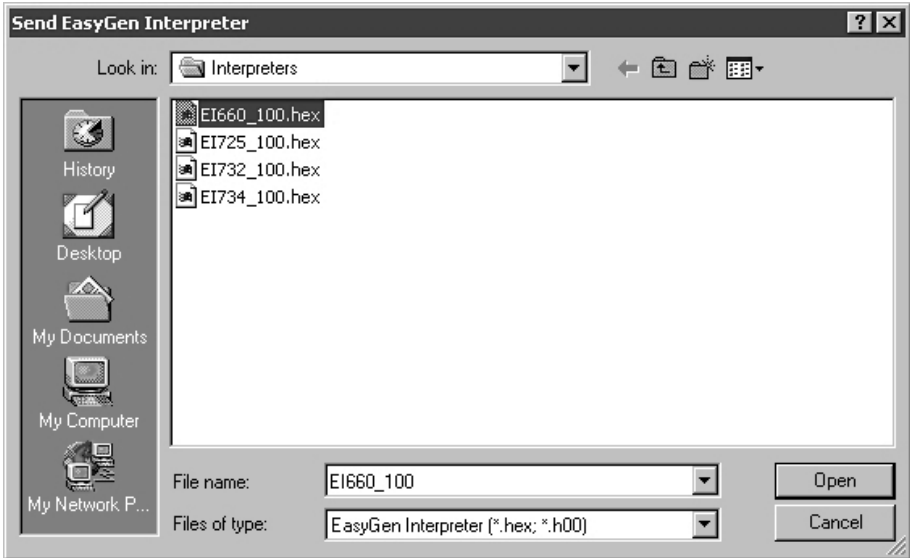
Send EasyGen Interpreter

?

Look in: Interpreters

History

Desktop

My Documents

My Computer

My Network P...

EI660_100.hex
EI725_100.hex
EI732_100.hex
EI734_100.hex

File name: EI660_100

Files of type: EasyGen Interpreter (*.hex; *.h00)

Open

Cancel